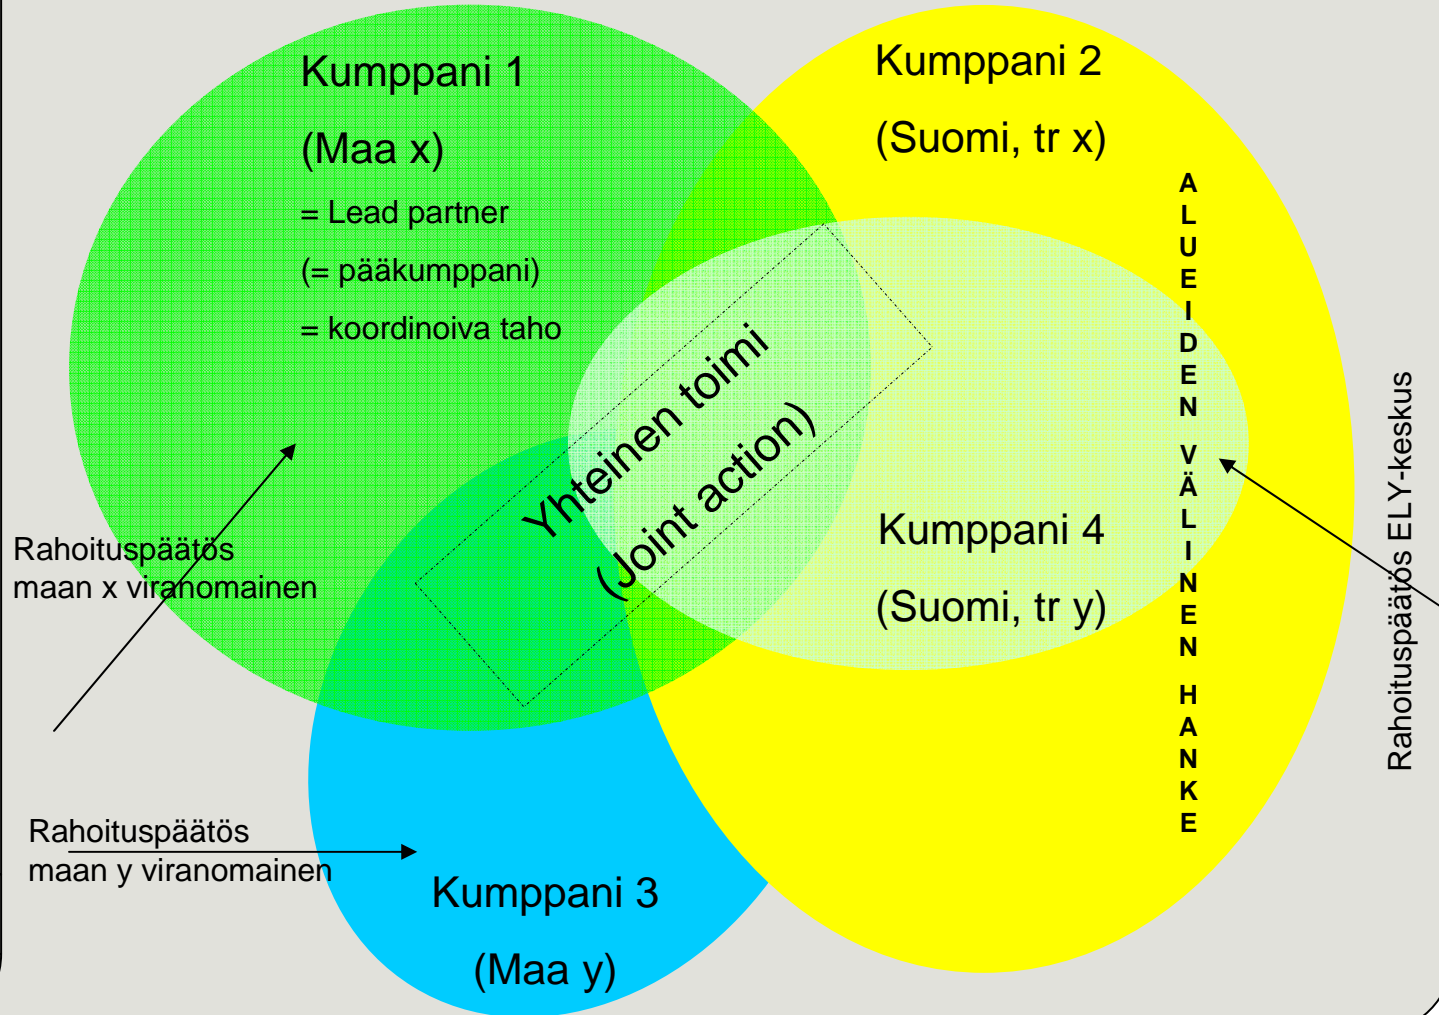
Kumppani 1

(Maa x)

= Lead partner

(= pääkumppani)

= koordinoiva taho

Kumppani 2

(Suomi, tr x)

ALUEIDEN VÄLINEN HANKE

Yhteinen toimi

(Joint action)

Kumppani 4

(Suomi, tr y)

Rahoituspäätös ELY-keskus

Rahoituspäätös maan x viranomainen

Rahoituspäätös maan y viranomainen

Kumppani 3

(Maa y)